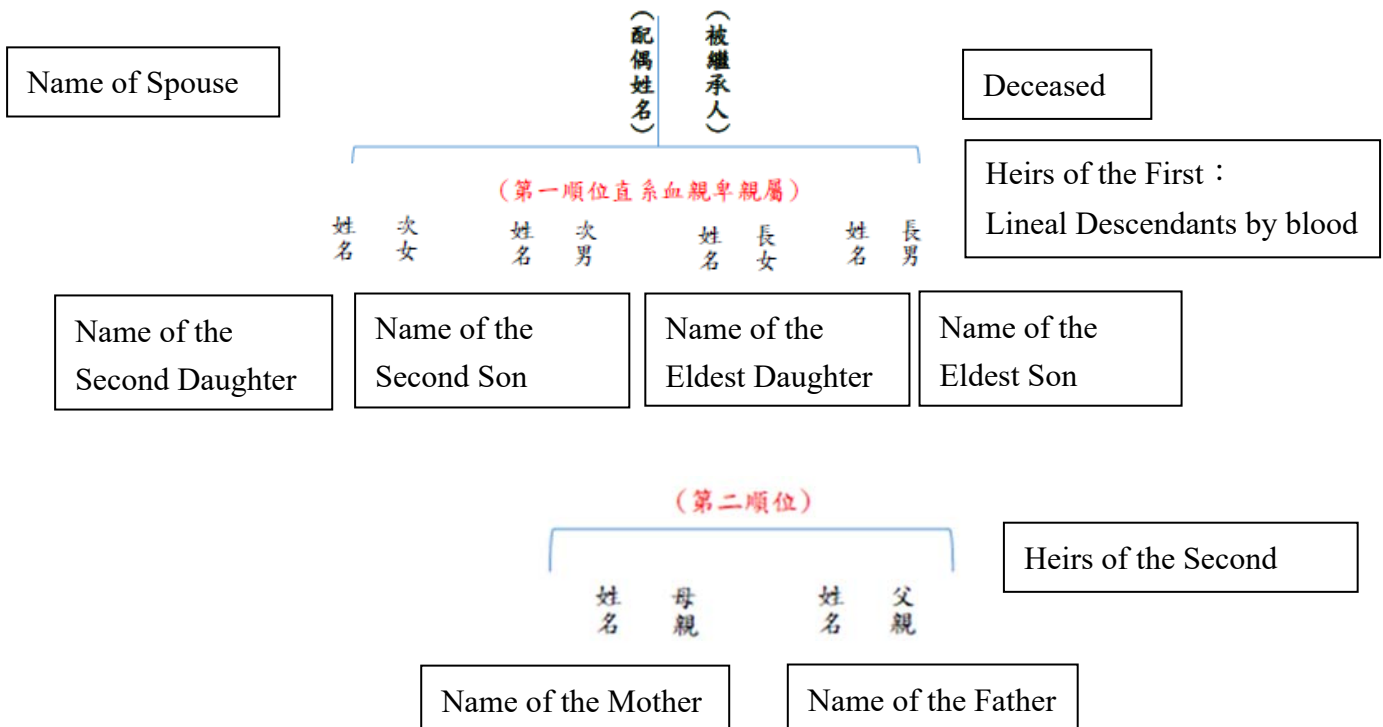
Name of Spouse

（配偶姓名）

（被繼承人）

Deceased

（第一順位直系血親卑親屬）

Heirs of the First：
Lineal Descendants by blood

次女 姓名

次男 姓名

長女 姓名

長男 姓名

Name of the Second Daughter

Name of the Second Son

Name of the Eldest Daughter

Name of the Eldest Son

（第二順位）

Heirs of the Second

母親 姓名

父親 姓名

Name of the Mother

Name of the Father